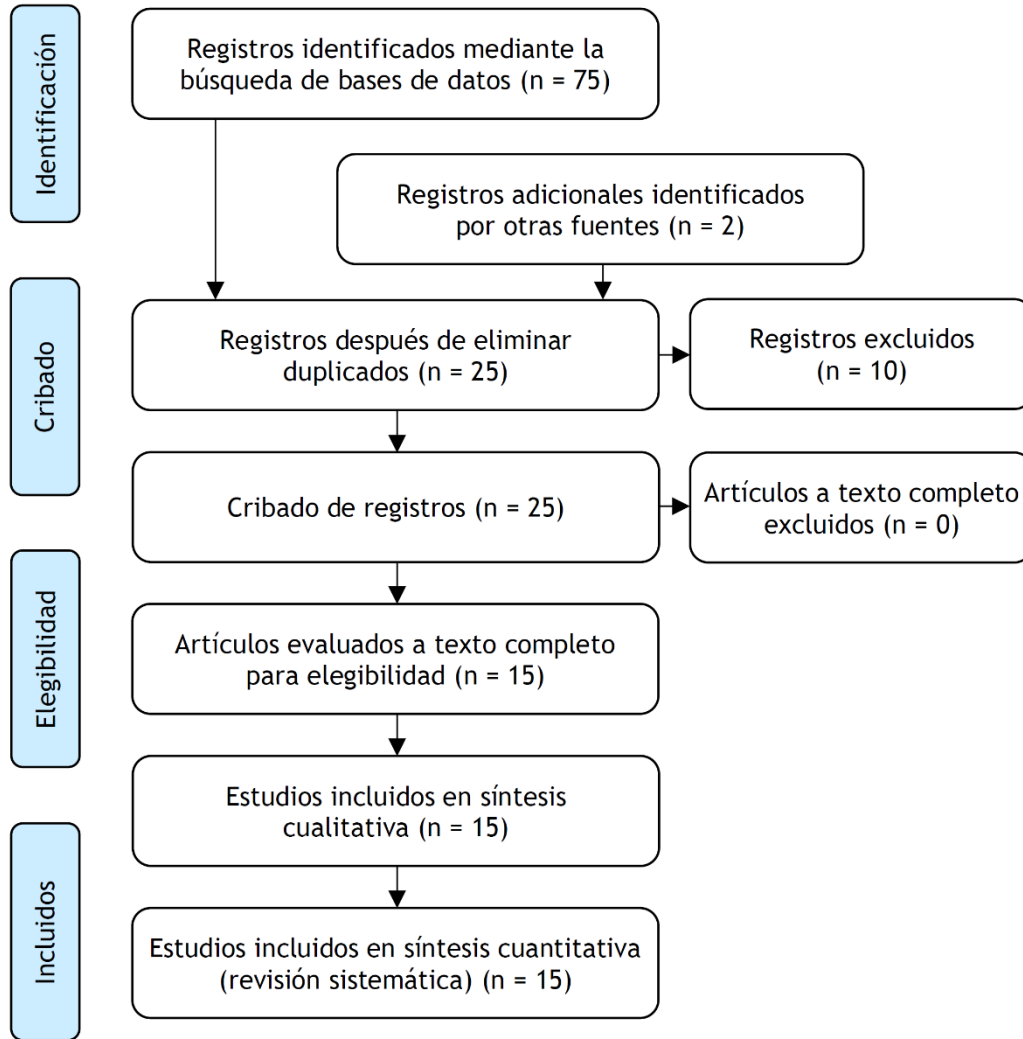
Identificación

Registros identificados mediante la búsqueda de bases de datos (n = 75)

Registros adicionales identificados por otras fuentes (n = 2)

Cribado

Registros después de eliminar duplicados (n = 25)

Registros excluidos (n = 10)

Cribado de registros (n = 25)

Artículos a texto completo excluidos (n = 0)

Elegibilidad

Artículos evaluados a texto completo para elegibilidad (n = 15)

Estudios incluidos en síntesis cualitativa (n = 15)

Incluidos

Estudios incluidos en síntesis cuantitativa (revisión sistemática) (n = 15)